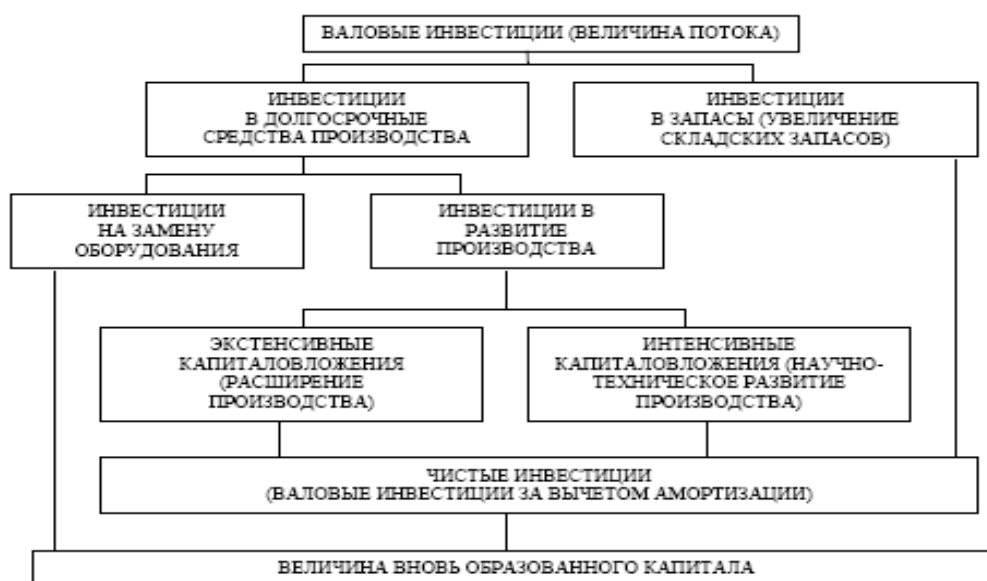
ВАЛОВЫЕ ИНВЕСТИЦИИ (ВЕЛИЧИНА ПОТОКА)

ИНВЕСТИЦИИ В ДОЛГОСРОЧНЫЕ СРЕДСТВА ПРОИЗВОДСТВА

ИНВЕСТИЦИИ В ЗАПАСЫ (УВЕЛИЧЕНИЕ СКЛАДСКИХ ЗАПАСОВ)

ИНВЕСТИЦИИ НА ЗАМЕНУ ОБОРУДОВАНИЯ

ИНВЕСТИЦИИ В РАЗВИТИЕ ПРОИЗВОДСТВА

ЭКСТЕНСИВНЫЕ КАПИТАЛОВЛОЖЕНИЯ (РАСШИРЕНИЕ ПРОИЗВОДСТВА)

ИНТЕНСИВНЫЕ КАПИТАЛОВЛОЖЕНИЯ (НАУЧНО-ТЕХНИЧЕСКОЕ РАЗВИТИЕ ПРОИЗВОДСТВА)

ЧИСТЫЕ ИНВЕСТИЦИИ (ВАЛОВЫЕ ИНВЕСТИЦИИ ЗА ВЫЧЕТОМ АМОРТИЗАЦИИ)

ВЕЛИЧИНА ВНОВЬ ОБРАЗОВАННОГО КАПИТАЛА